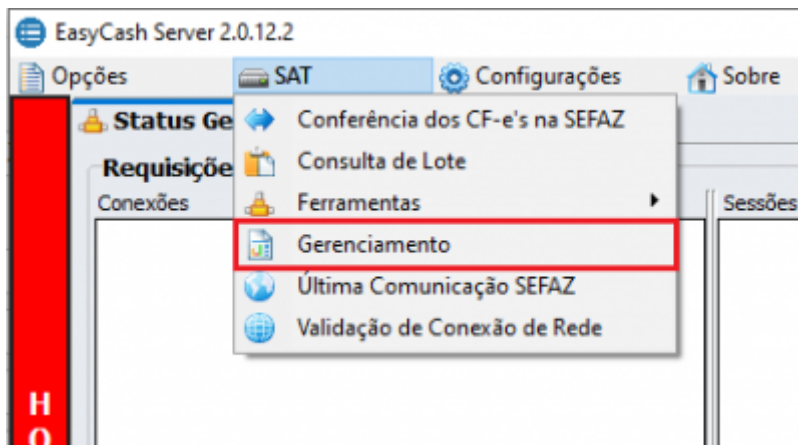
EasyCash Server 2.0.12.2

Opções SAT Configurações Sobre

Status Ge

Requisiçõe

Conexões

Sessões

Conferência dos CF-e's na SEFAZ
Consulta de Lote
Ferramentas
Gerenciamento
Última Comunicação SEFAZ
Validação de Conexão de Rede

H
O